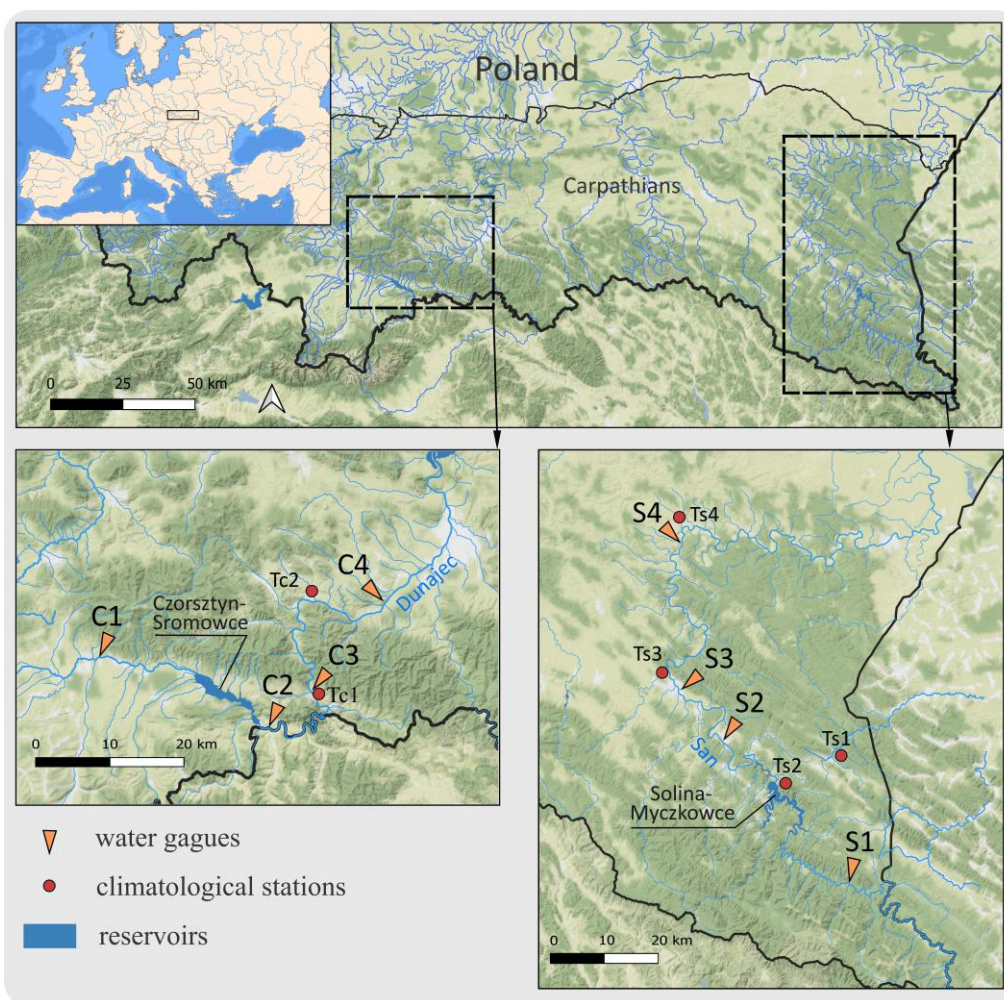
Poland

Carpathians

0 25 50 km

Tc2

C4

Dunajec

C1

Czorsztyn-Sromowce

C3

C2

Tc1

0 10 20 km

S4

Ts4

Ts3

S3

S2

San

Ts1

Ts2

Solina-Myczkowce

S1

0 10 20 km

water gagues

climatological stations

reservoirs